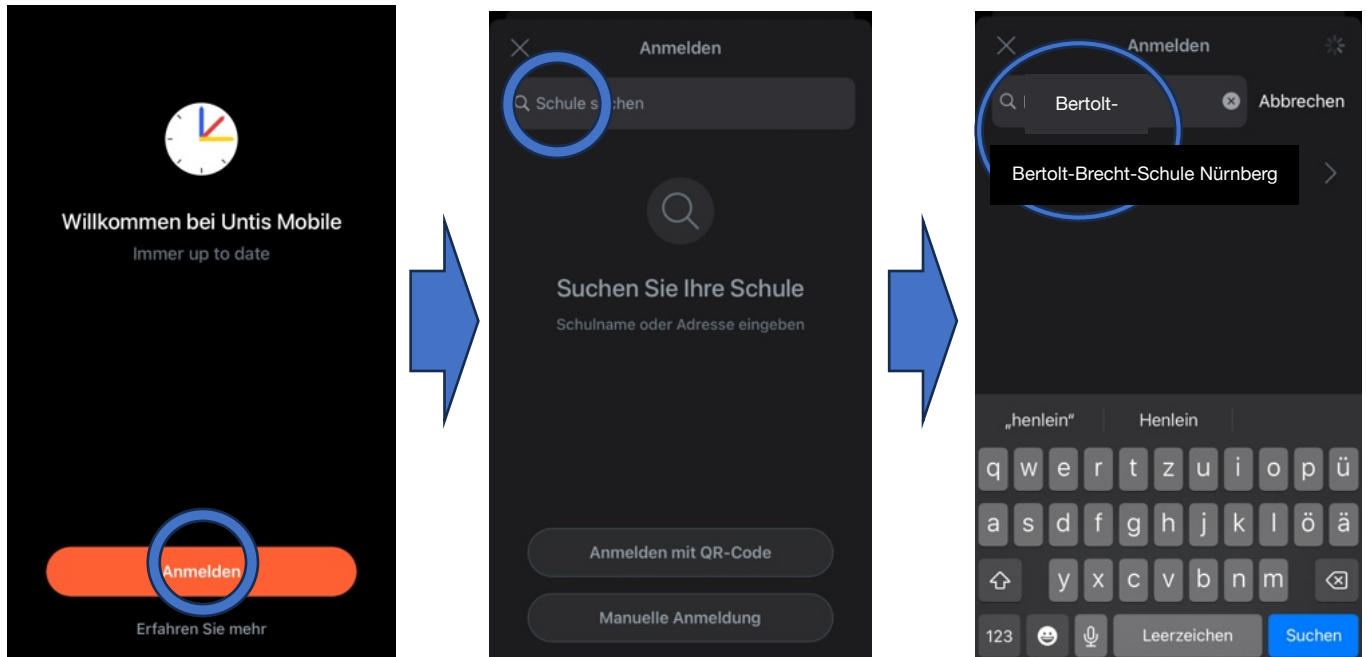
Willkommen bei Untis Mobile
Immer up to date

Anmelden
Erfahren Sie mehr

Anmelden
Schule s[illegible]chen

Suchen Sie Ihre Schule
Schulname oder Adresse eingeben

Anmelden mit QR-Code
Manuelle Anmeldung

Anmelden
Bertolt-
Abbrechen
Bertolt-Brecht-Schule Nürnberg

„henlein“
Henlein

q w e r t z u i o p ü
a s d f g h j k l ö ä
y x c v b n m
123
Leerzeichen
Suchen